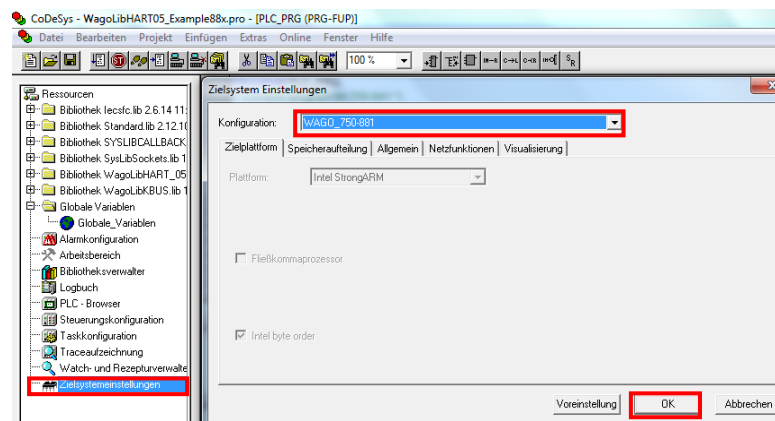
CoDeSys - WagoLibHART05_Example88x.pro - [PLC_PRG (PRG-FUP)]

Datei Bearbeiten Projekt Einfügen Extras Online Fenster Hilfe

100 %

Ressourcen
Bibliothek Iecsfc.lib 2.6.14 11:
Bibliothek Standard.lib 2.12.10
Bibliothek SYSLIBCALLBACK
Bibliothek SysLibSockets.lib 1
Bibliothek WagoLibHART_05
Bibliothek WagoLibKBUS.lib 1
Globale Variablen
Globale_Variablen
Alarmkonfiguration
Arbeitsbereich
Bibliotheksverwalter
Logbuch
PLC - Browser
Steuerungskonfiguration
Taskkonfiguration
Traceaufzeichnung
Watch- und Rezepturverwalte
Zielsystemeinstellungen

Zielsystem Einstellungen

Konfiguration: WAGO_750-881

Zielplattform Speicheraufteilung Allgemein Netzfunktionen Visualisierung

Plattform: Intel StrongARM

Fließkommaprozessor

Intel byte order

Voreinstellung OK Abbrechen